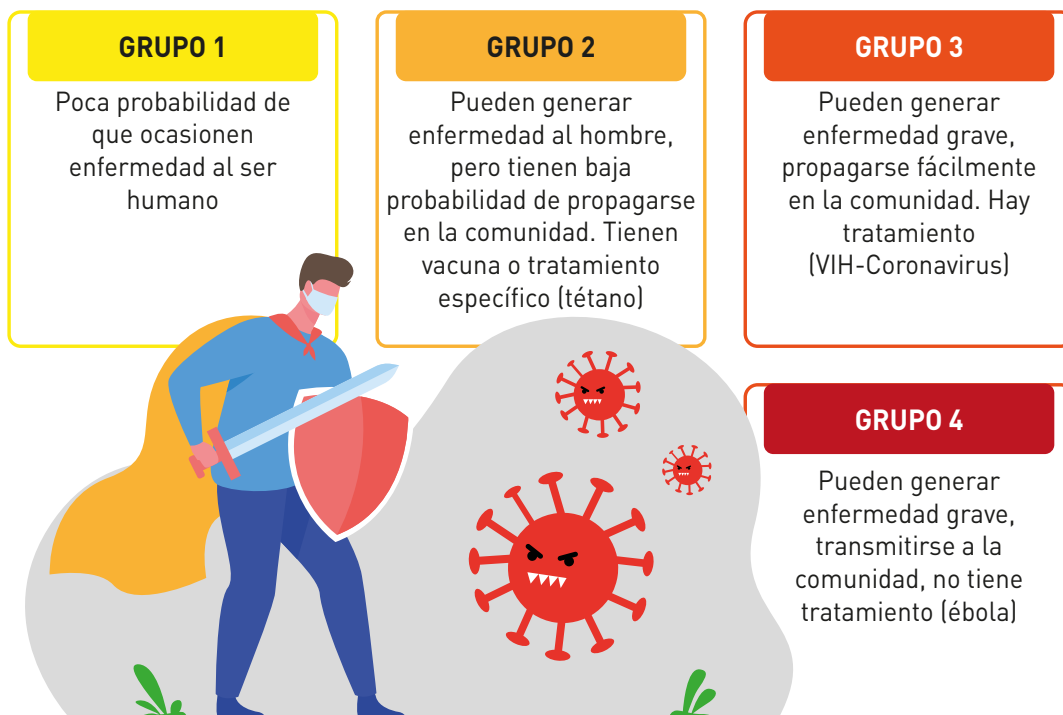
GRUPO 1

Poca probabilidad de que ocasionen enfermedad al ser humano

GRUPO 2

Pueden generar enfermedad al hombre, pero tienen baja probabilidad de propagarse en la comunidad. Tienen vacuna o tratamiento específico (tétano)

GRUPO 3

Pueden generar enfermedad grave, propagarse fácilmente en la comunidad. Hay tratamiento (VIH-Coronavirus)

GRUPO 4

Pueden generar enfermedad grave, transmitirse a la comunidad, no tiene tratamiento (ébola)